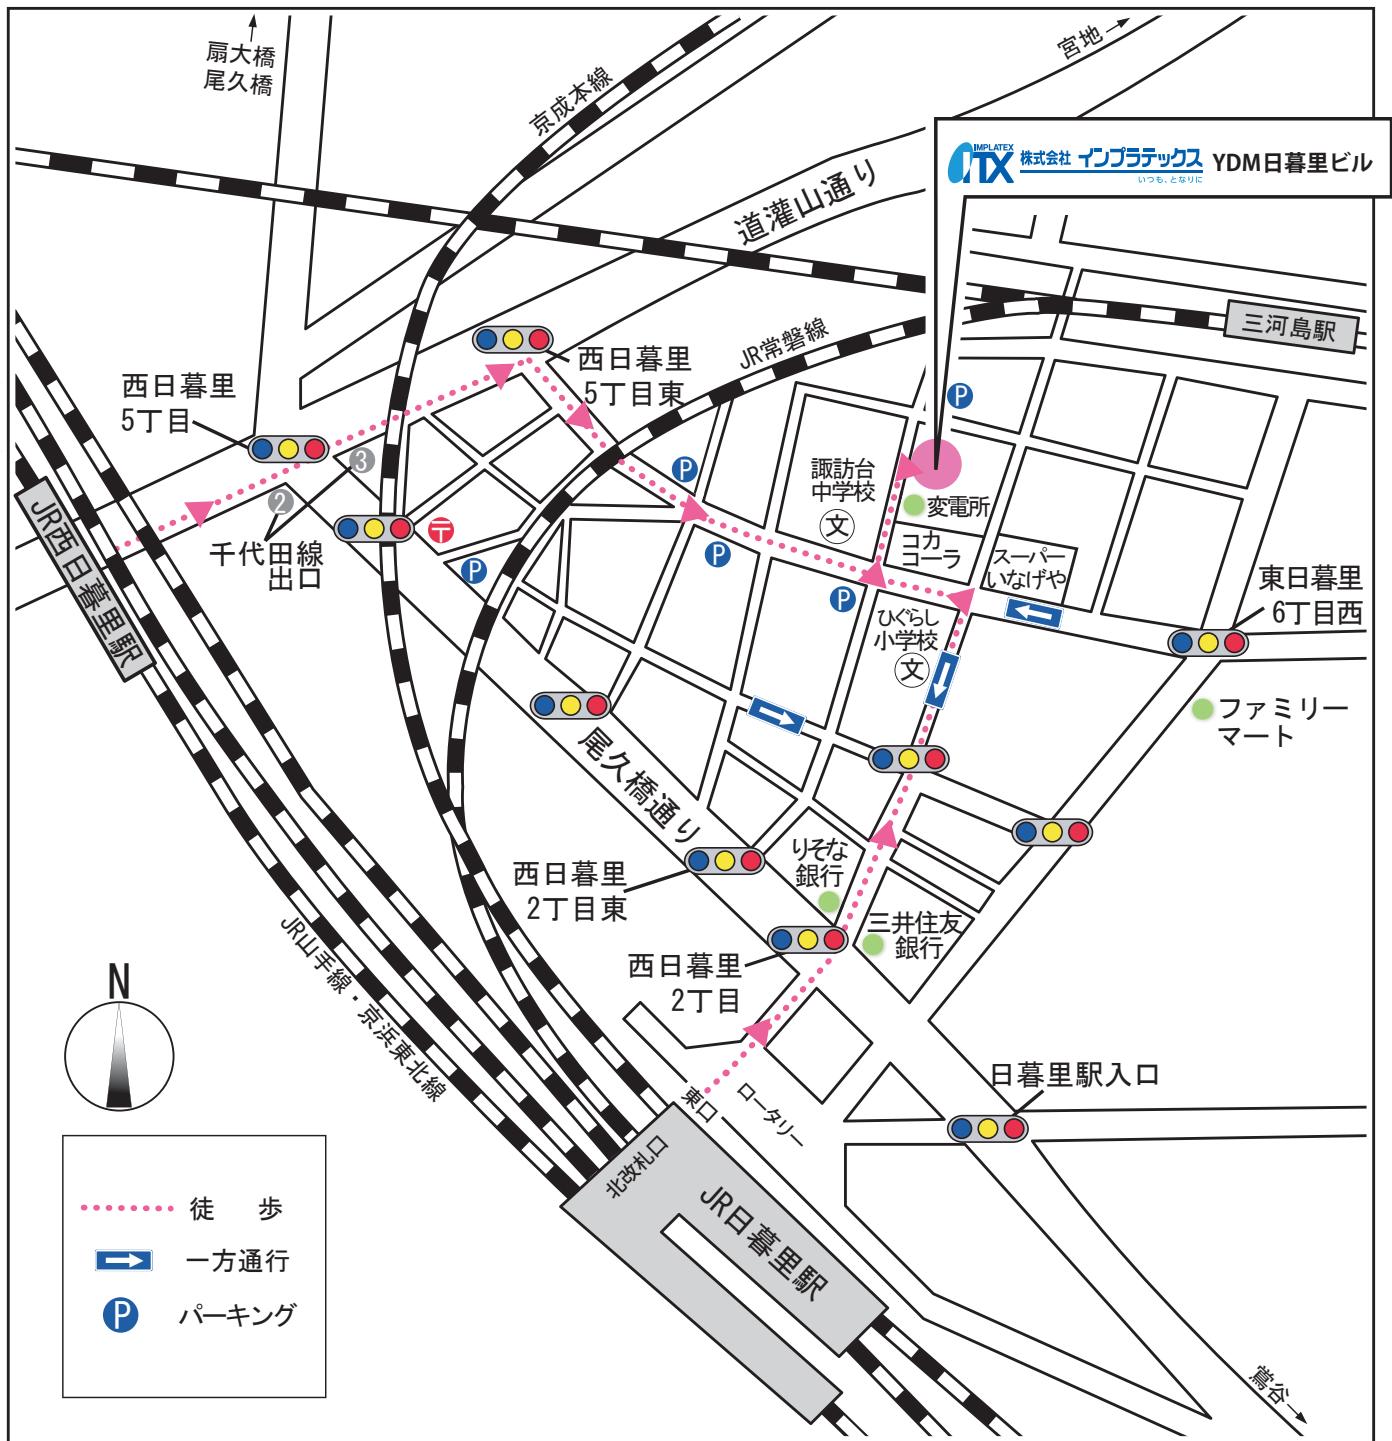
扇大橋
尾久橋

京成本線

宮地

IMPLATEX ITX 株式会社 インプラテックス いつも、となりに YDM日暮里ビル

道灌山通り

三河島駅

JR常磐線

西日暮里
5丁目東

西日暮里
5丁目

③
②
千代田線
出口

JR西日暮里駅

P

諏訪台
中学校
文

変電所

コカ
コーラ

スーパー
いなげや

ひぐらし
小学校
文

東日暮里
6丁目西

ファミリー
マート

尾久橋通り

りそな
銀行

三井住友
銀行

西日暮里
2丁目東

西日暮里
2丁目

N

JR山手線・京浜東北線

東口

ロータリー

日暮里駅入口

北改札口

JR日暮里駅

鶯谷

徒　歩
一方通行
P パーキング